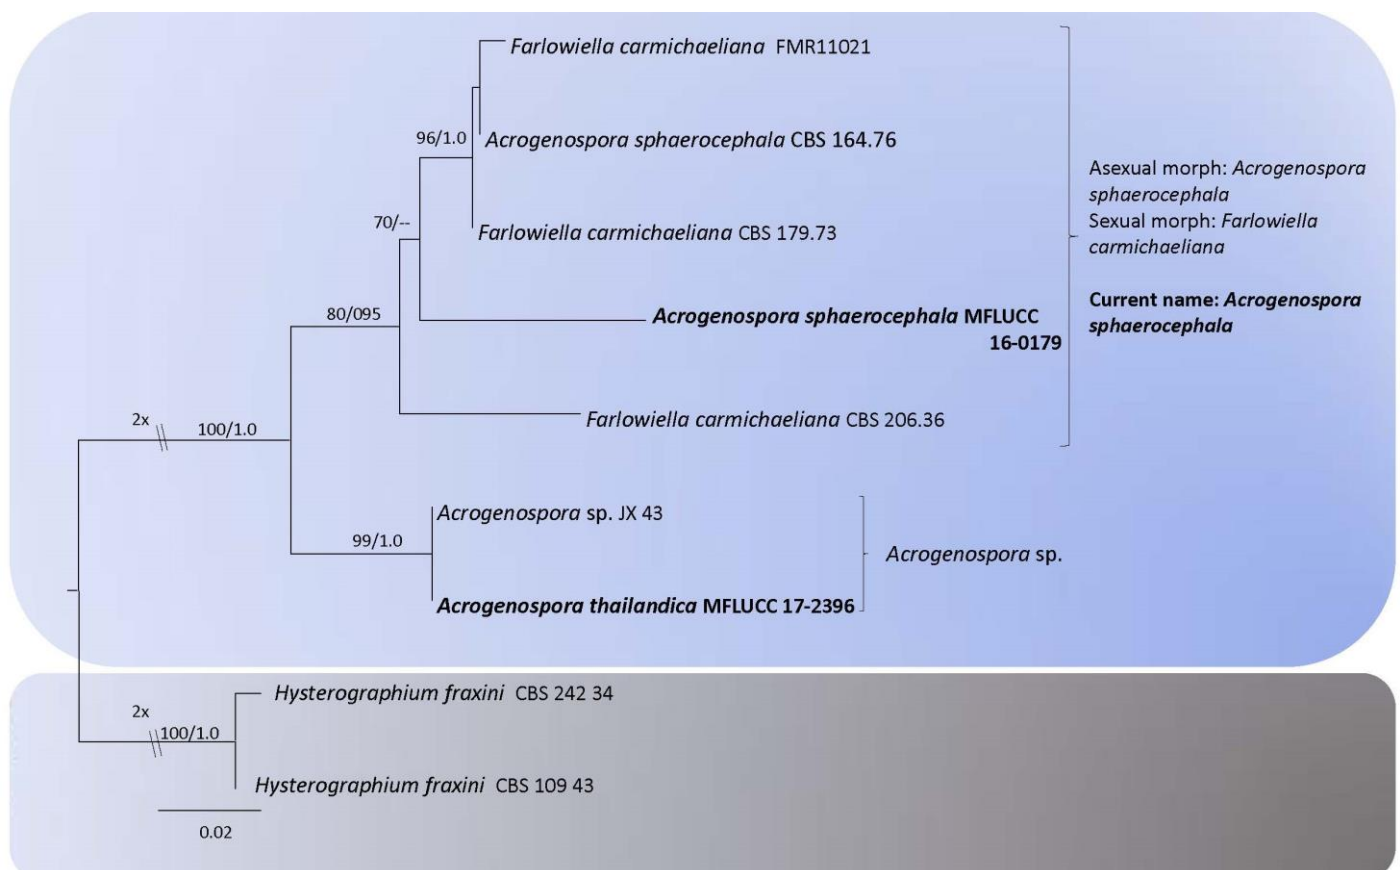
Farlowiella carmichaeliana FMR11021

96/1.0

Acrogenospora sphaerocephala CBS 164.76

70/--

Farlowiella carmichaeliana CBS 179.73

80/095

Acrogenospora sphaerocephala MFLUCC 16-0179

2x

100/1.0

Farlowiella carmichaeliana CBS 206.36

Asexual morph: Acrogenospora sphaerocephala
Sexual morph: Farlowiella carmichaeliana

Current name: Acrogenospora sphaerocephala

99/1.0

Acrogenospora sp. JX 43

Acrogenospora thailandica MFLUCC 17-2396

Acrogenospora sp.

2x

100/1.0

Hysterographium fraxini CBS 242 34

Hysterographium fraxini CBS 109 43

0.02